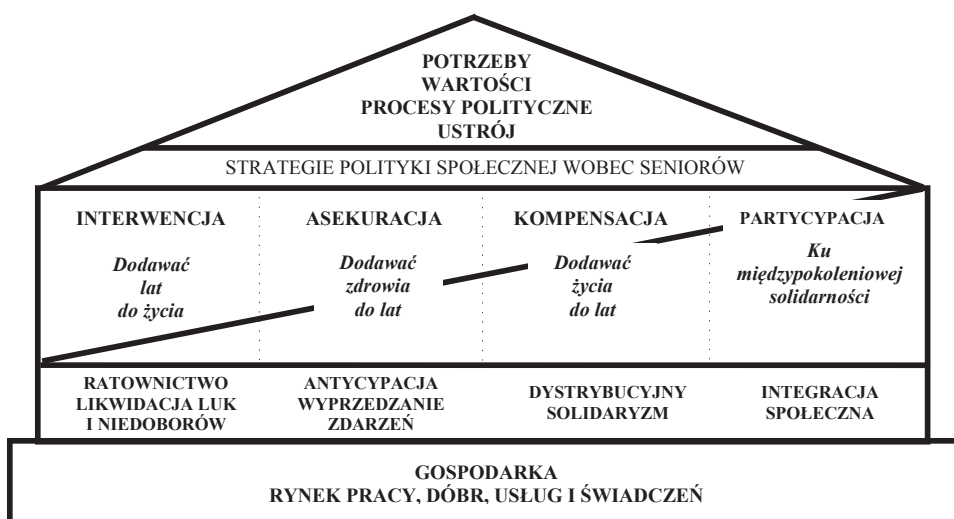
POTRZEBY
WARTOŚCI
PROCESY POLITYCZNE
USTRÓJ

STRATEGIE POLITYKI SPOŁECZNEJ WOBEC SENIORÓW

| INTERWENCJA | ASEKURACJA | KOMPENSACJA | PARTYCYPACJA |
|---|---|---|---|
| *Dodawać lat do życia* | *Dodawać zdrowia do lat* | *Dodawać życia do lat* | *Ku międzypokoleniowej solidarności* |
| RATOWNICTWO LIKWIDACJA LUK I NIEDOBORÓW | ANTYCYPACJA WYPRZEDZANIE ZDARZEŃ | DYSTRYBUCYJNY SOLIDARYZM | INTEGRACJA SPOŁECZNA |

GOSPODARKA
RYNEK PRACY, DÓBR, USŁUG I ŚWIADCZEŃ